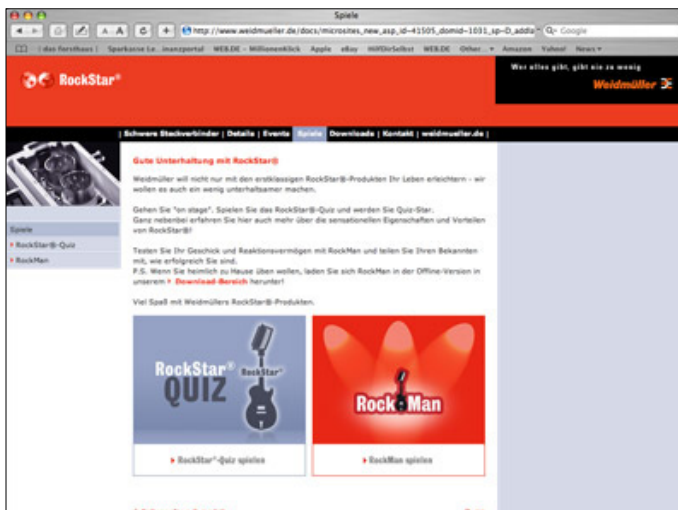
Spiele

http://www.weidmueller.de/docs/microsites_new_asp_id=41505_domid=1031_sp=D_addla

Google

das forsthaus | Sparkasse Le...inanzportal WEB.DE – Millionenklick Apple eBay HilfDirSelbst WEB.DE Other... Amazon Yahoo! News

RockStar®

Wer alles gibt, gibt nie zu wenig

Weidmüller

| Schwere Steckverbinder | Details | Events | Spiele | Downloads | Kontakt | weidmueller.de |

Spiele

RockStar®-Quiz

RockMan

Gute Unterhaltung mit RockStar®

Weidmüller will nicht nur mit den erstklassigen RockStar®-Produkten Ihr Leben erleichtern - wir wollen es auch ein wenig unterhaltsamer machen.

Gehen Sie "on stage". Spielen Sie das RockStar®-Quiz und werden Sie Quiz-Star. Ganz nebenbei erfahren Sie hier auch mehr über die sensationellen Eigenschaften und Vorteilen von RockStar®!

Testen Sie Ihr Geschick und Reaktionsvermögen mit RockMan und teilen Sie Ihren Bekannten mit, wie erfolgreich Sie sind.
P.S. Wenn Sie heimlich zu Hause üben wollen, laden Sie sich RockMan in der Offline-Version in unserem Download-Bereich herunter!

Viel Spaß mit Weidmüllers RockStar®-Produkten.

RockStar® QUIZ

RockStar®

RockMan

RockStar®-Quiz spielen

RockMan spielen